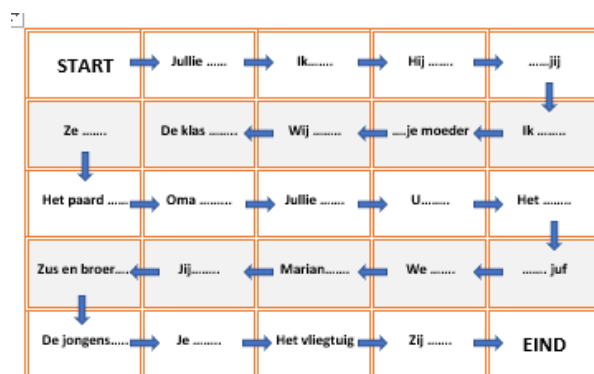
| START | Jullie …… | Ik…….. | Hij …….. | ……jij |
|---|---|---|---|---|
| Ze …….. | De klas …….. | Wij …….. | ….je moeder | Ik …….. |
| Het paard …… | Oma ……… | Jullie …….. | U……… | Het …….. |
| Zus en broer…… | Jij……… | Marian……. | We ……. | …….. juf |
| De jongens….. | Je ……… | Het vliegtuig | Zij …….. | EIND |